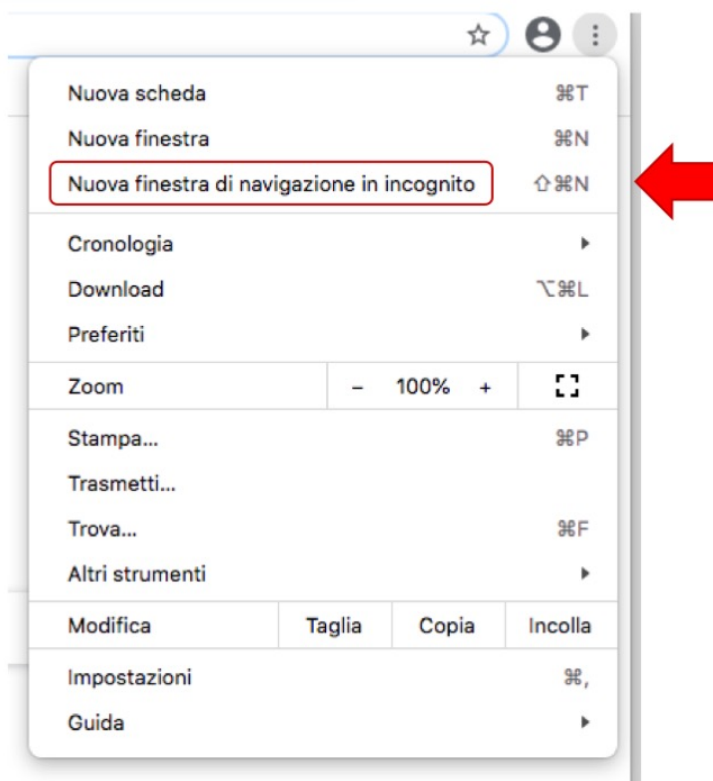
Nuova scheda ⌘T
Nuova finestra ⌘N
Nuova finestra di navigazione in incognito ⇧⌘N

Cronologia
Download ⌥⌘L
Preferiti

Zoom – 100% +

Stampa... ⌘P
Trasmetti...
Trova... ⌘F
Altri strumenti

Modifica Taglia Copia Incolla

Impostazioni ⌘,
Guida